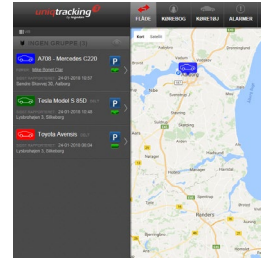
unotracking by Nordic

FLÅDE
KØREBOG
KØRETØJ
ALARMER

INGEN GRUPPE (3)

A708 - Mercedes C220
Mine Bomt Car
24-01-2019 10:57
Bende Stenvej 35, Aalborg

Tesla Model S 85D
24-01-2019 10:44
Lyskrydset 3, Silkeborg

Toyota Avensis
24-01-2019 09:04
Lyskrydset 3, Silkeborg

Kort
Satellit
Aalborg
Randers